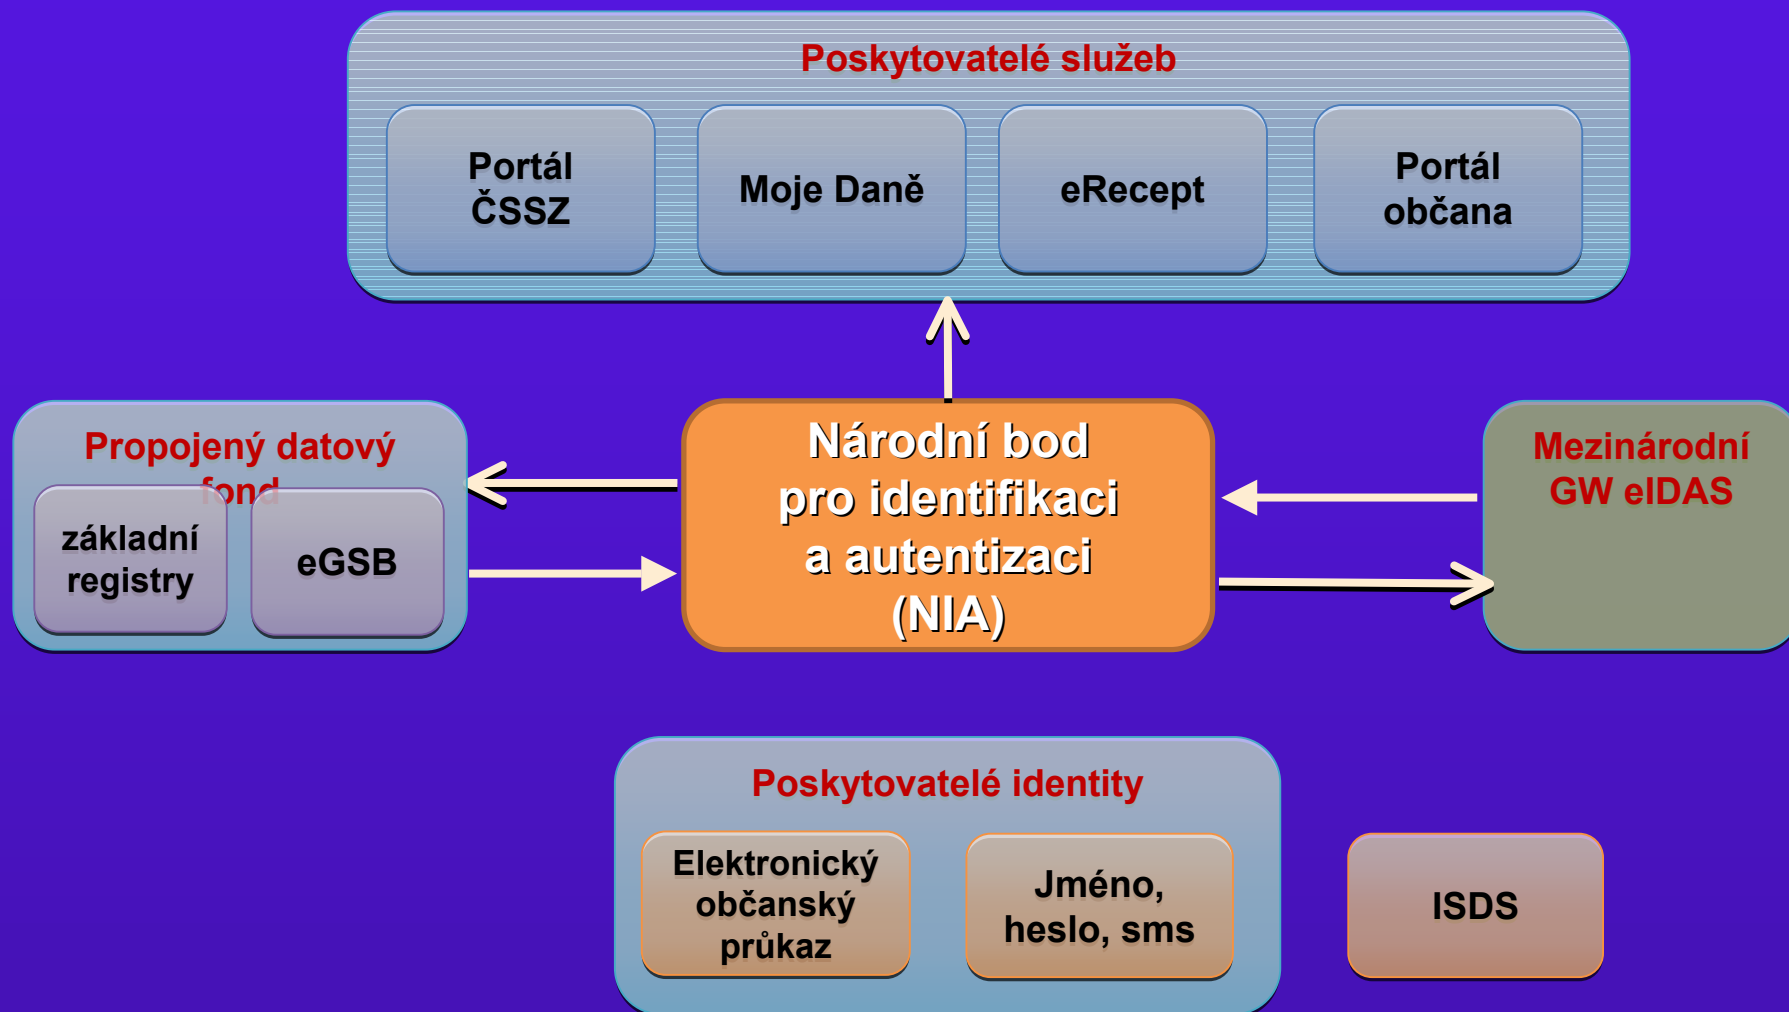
Poskytovatelé služeb

Portál ČSSZ

Moje Daně

eRecept

Portál občana

Propojený datový fond

základní registry

eGSB

Národní bod pro identifikaci a autentizaci (NIA)

Mezinárodní GW eIDAS

Poskytovatelé identity

Elektronický občanský průkaz

Jméno, heslo, sms

ISDS